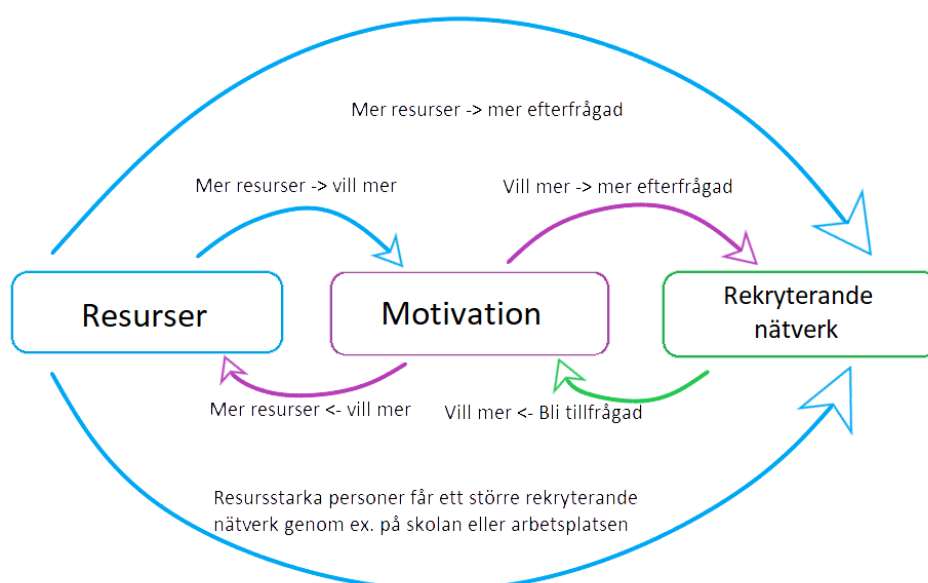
Mer resurser -> mer efterfrågad

Mer resurser -> vill mer

Vill mer -> mer efterfrågad

Resurser

Motivation

Rekryterande nätverk

Mer resurser <- vill mer

Vill mer <- Bli tillfrågad

Resursstarka personer får ett större rekryterande nätverk genom ex. på skolan eller arbetsplatsen